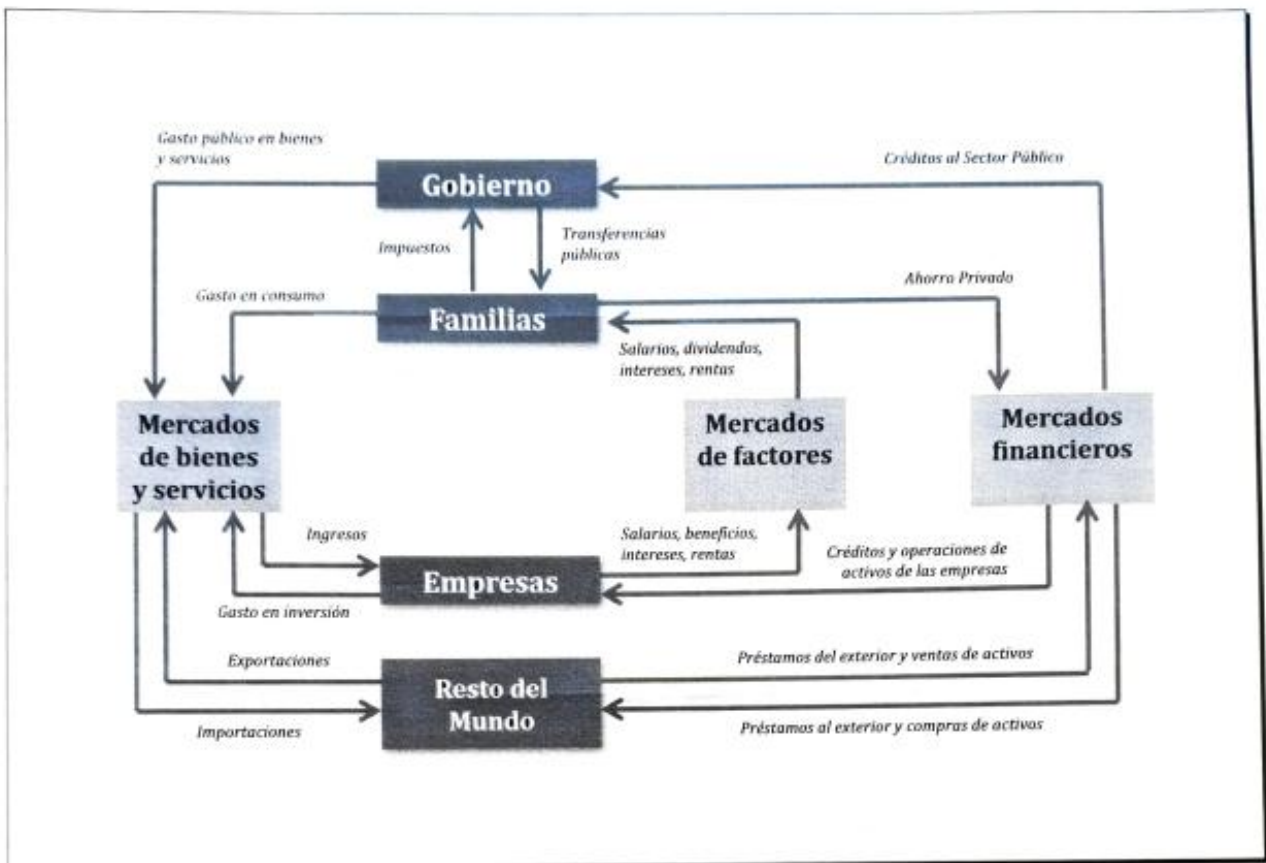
Gasto público en bienes y servicios

Créditos al Sector Público

Gobierno

Impuestos

Transferencias públicas

Gasto en consumo

Ahorro Privado

Familias

Salarios, dividendos, intereses, rentas

Mercados de bienes y servicios

Mercados de factores

Mercados financieros

Ingresos

Salarios, beneficios, intereses, rentas

Créditos y operaciones de activos de las empresas

Empresas

Gasto en inversión

Exportaciones

Préstamos del exterior y ventas de activos

Resto del Mundo

Importaciones

Préstamos al exterior y compras de activos